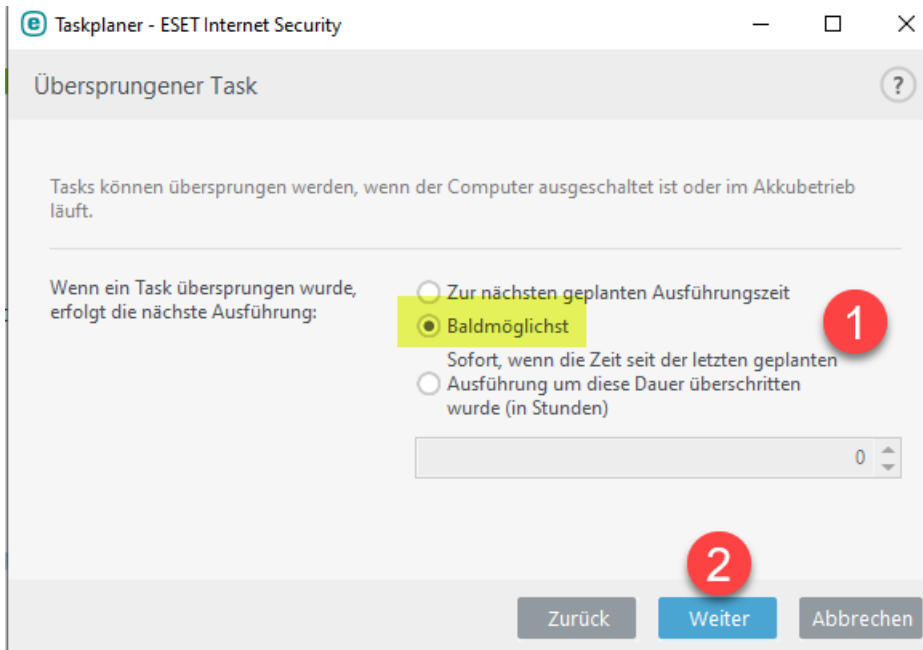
Taskplaner - ESET Internet Security

Übersprungener Task

?

Tasks können übersprungen werden, wenn der Computer ausgeschaltet ist oder im Akkubetrieb läuft.

Wenn ein Task übersprungen wurde, erfolgt die nächste Ausführung:

Zur nächsten geplanten Ausführungszeit

Baldmöglichst

1

Sofort, wenn die Zeit seit der letzten geplanten Ausführung um diese Dauer überschritten wurde (in Stunden)

0

2

Zurück

Weiter

Abbrechen